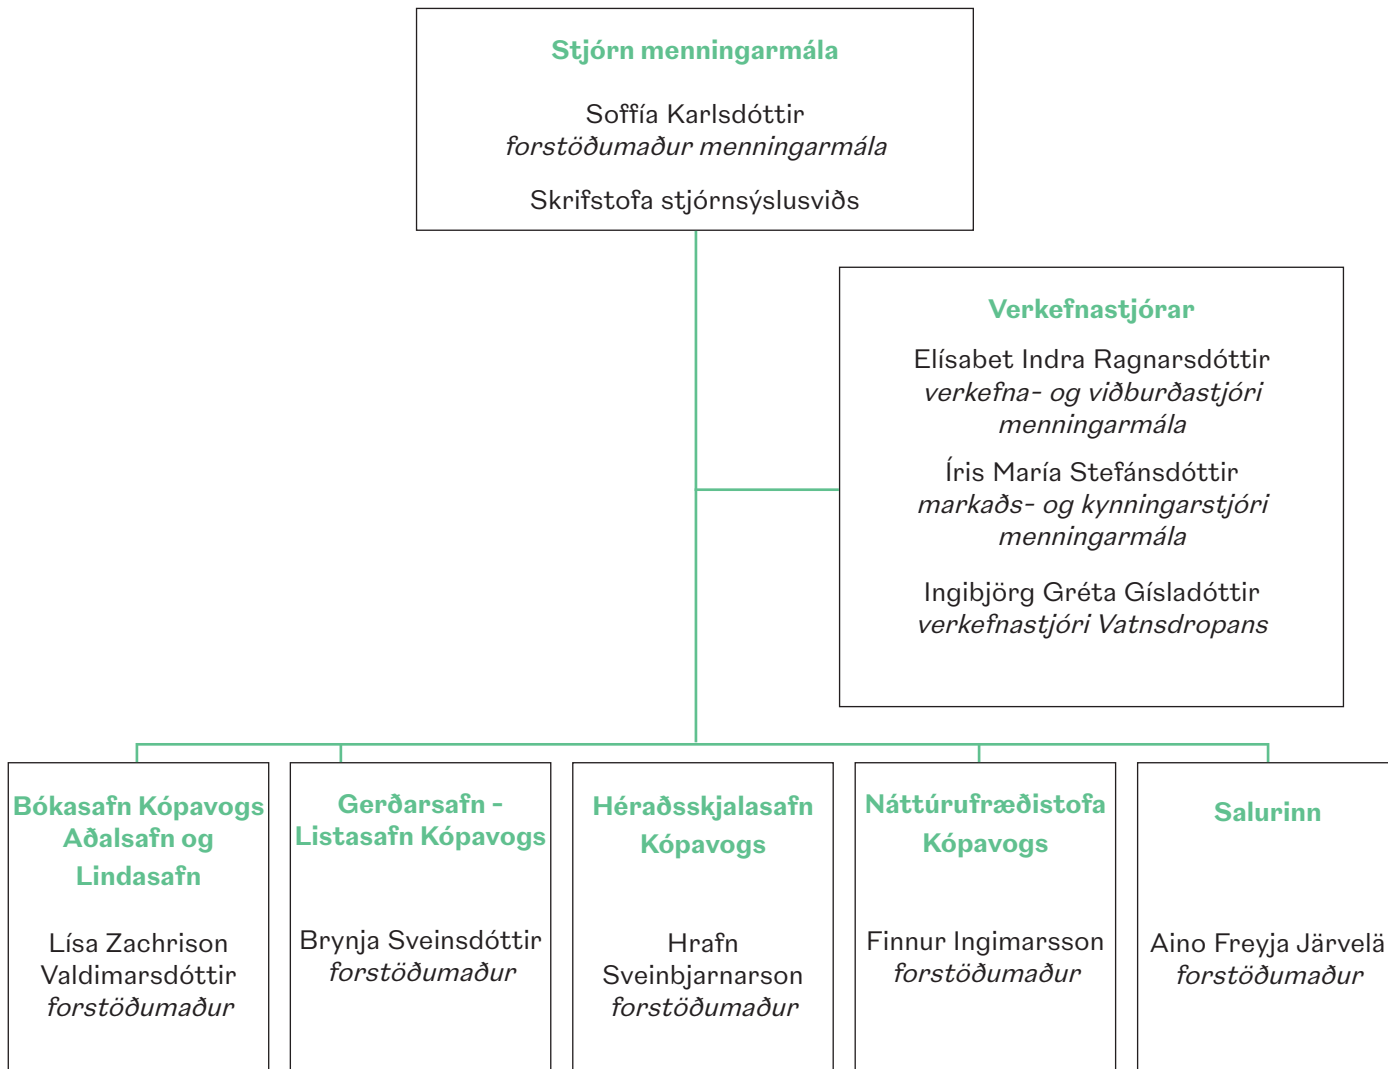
Stjórn menningarmála

Soffía Karlsdóttir
*forstöðumaður menningarmála*

Skrifstofa stjórnsýslusviðs

Verkefnastjórar

Elísabet Indra Ragnarsdóttir
*verkefna- og viðburðastjóri menningarmála*

Íris María Stefánsdóttir
*markaðs- og kynningarstjóri menningarmála*

Ingibjörg Gréta Gísladóttir
*verkefnastjóri Vatnsdropans*

Bókasafn Kópavogs Aðalsafn og Lindasafn

Lísa Zachrison Valdimarsdóttir
*forstöðumaður*

Gerðarsafn - Listasafn Kópavogs

Brynja Sveinsdóttir
*forstöðumaður*

Héraðsskjalasafn Kópavogs

Hrafn Sveinbjarnarson
*forstöðumaður*

Náttúrufræðistofa Kópavogs

Finnur Ingimarsson
*forstöðumaður*

Salurinn

Aino Freyja Järvelä
*forstöðumaður*